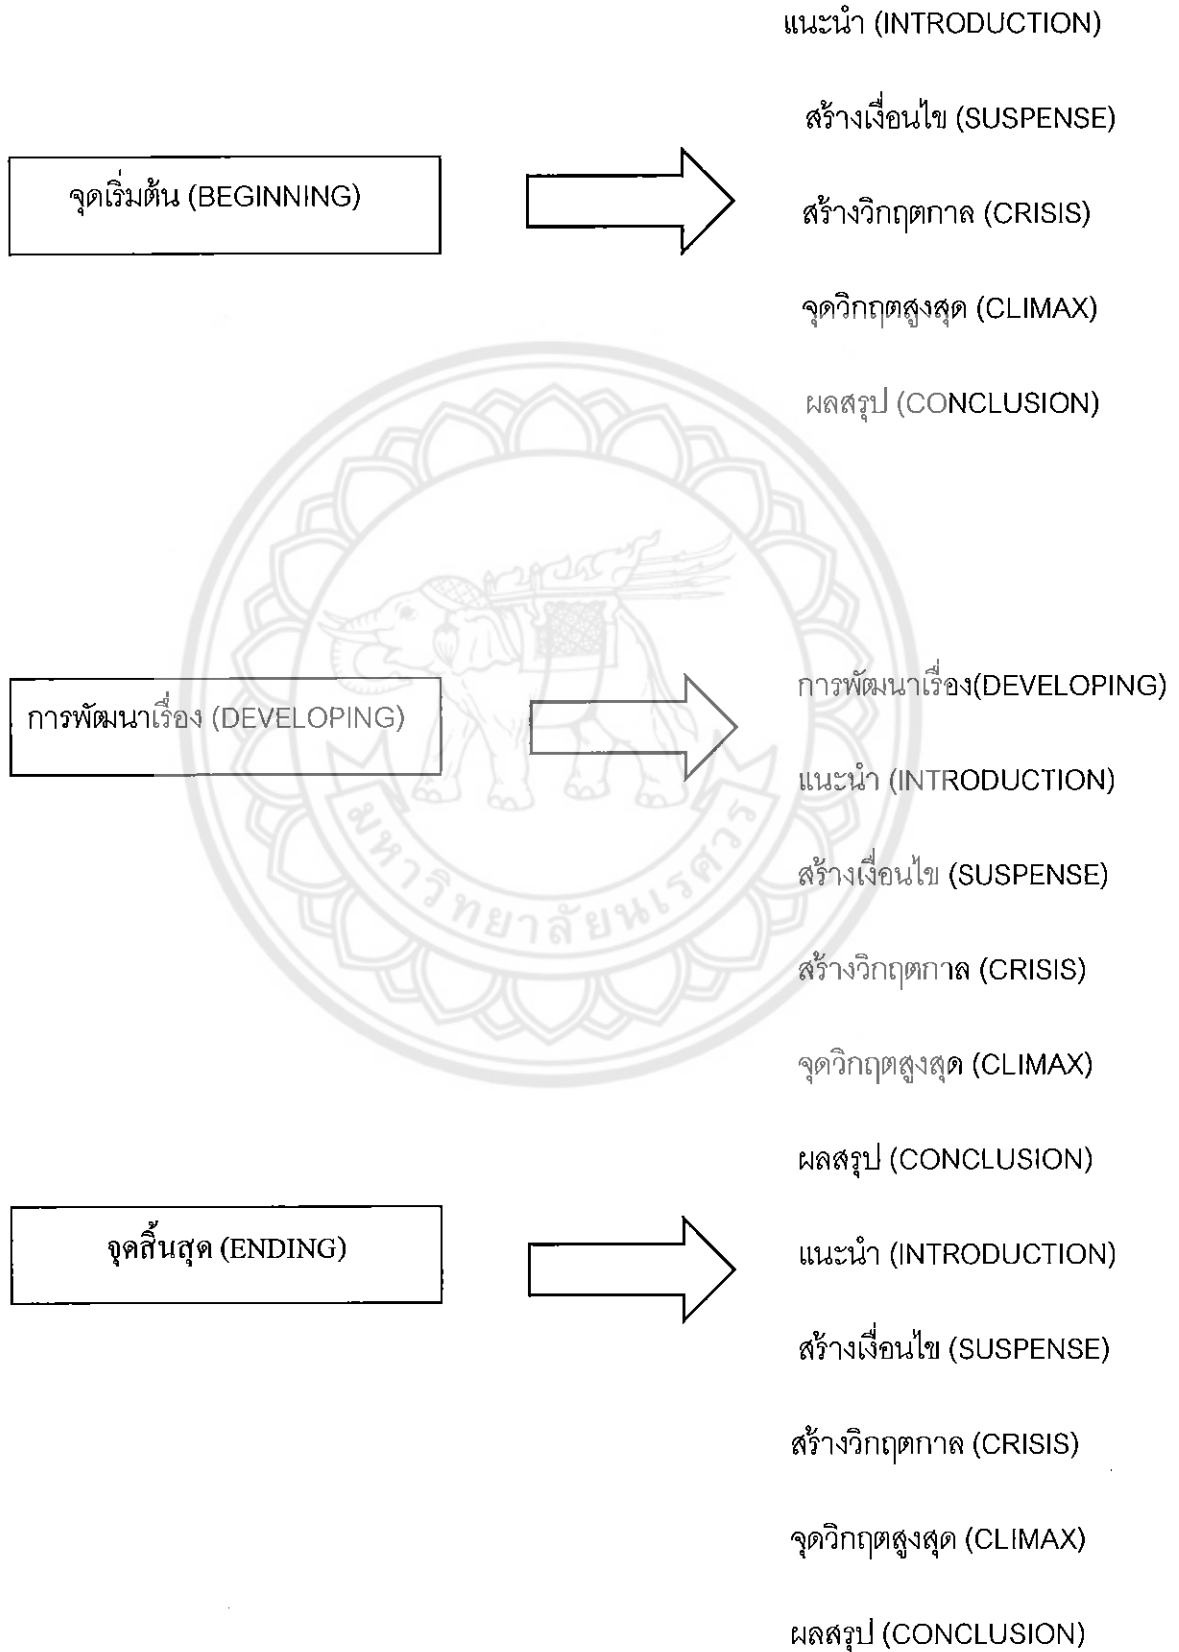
แนะนำ (INTRODUCTION)

สร้างเงื่อนไข (SUSPENSE)

จุดเริ่มต้น (BEGINNING)

สร้างวิกฤตกาล (CRISIS)

จุดวิกฤตสูงสุด (CLIMAX)

ผลสรุป (CONCLUSION)

การพัฒนาเรื่อง (DEVELOPING)

การพัฒนาเรื่อง(DEVELOPING)

แนะนำ (INTRODUCTION)

สร้างเงื่อนไข (SUSPENSE)

สร้างวิกฤตกาล (CRISIS)

จุดวิกฤตสูงสุด (CLIMAX)

ผลสรุป (CONCLUSION)

จุดสิ้นสุด (ENDING)

แนะนำ (INTRODUCTION)

สร้างเงื่อนไข (SUSPENSE)

สร้างวิกฤตกาล (CRISIS)

จุดวิกฤตสูงสุด (CLIMAX)

ผลสรุป (CONCLUSION)